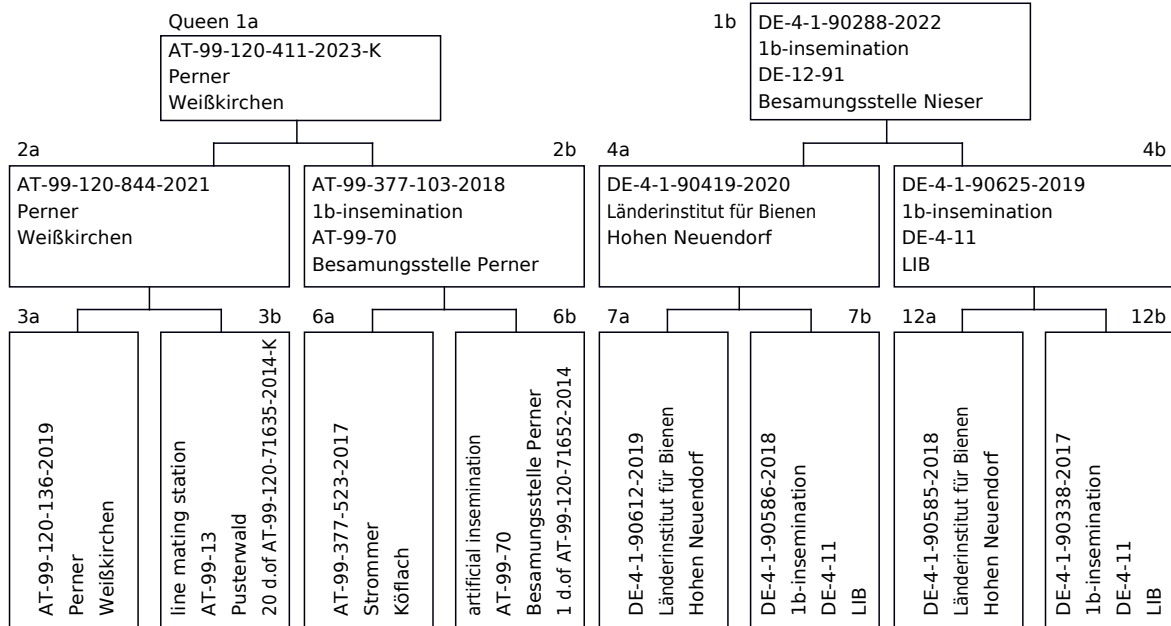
Queen 1a
AT-99-120-411-2023-K
Perner
Weißkirchen

1b
DE-4-1-90288-2022
1b-insemination
DE-12-91
Besamungsstelle Nieser

2a
AT-99-120-844-2021
Perner
Weißkirchen

2b
AT-99-377-103-2018
1b-insemination
AT-99-70
Besamungsstelle Perner

4a
DE-4-1-90419-2020
Länderinstitut für Bienen
Hohen Neuendorf

4b
DE-4-1-90625-2019
1b-insemination
DE-4-11
LIB

3a
AT-99-120-136-2019
Perner
Weißkirchen

3b
line mating station
AT-99-13
Pusterwald
20 d.of AT-99-120-71635-2014-K

6a
AT-99-377-523-2017
Strommer
Köflach

6b
artificial insemination
AT-99-70
Besamungsstelle Perner
1 d.of AT-99-120-71652-2014

7a
DE-4-1-90612-2019
Länderinstitut für Bienen
Hohen Neuendorf

7b
DE-4-1-90586-2018
1b-insemination
DE-4-11
LIB

12a
DE-4-1-90585-2018
Länderinstitut für Bienen
Hohen Neuendorf

12b
DE-4-1-90338-2017
1b-insemination
DE-4-11
LIB